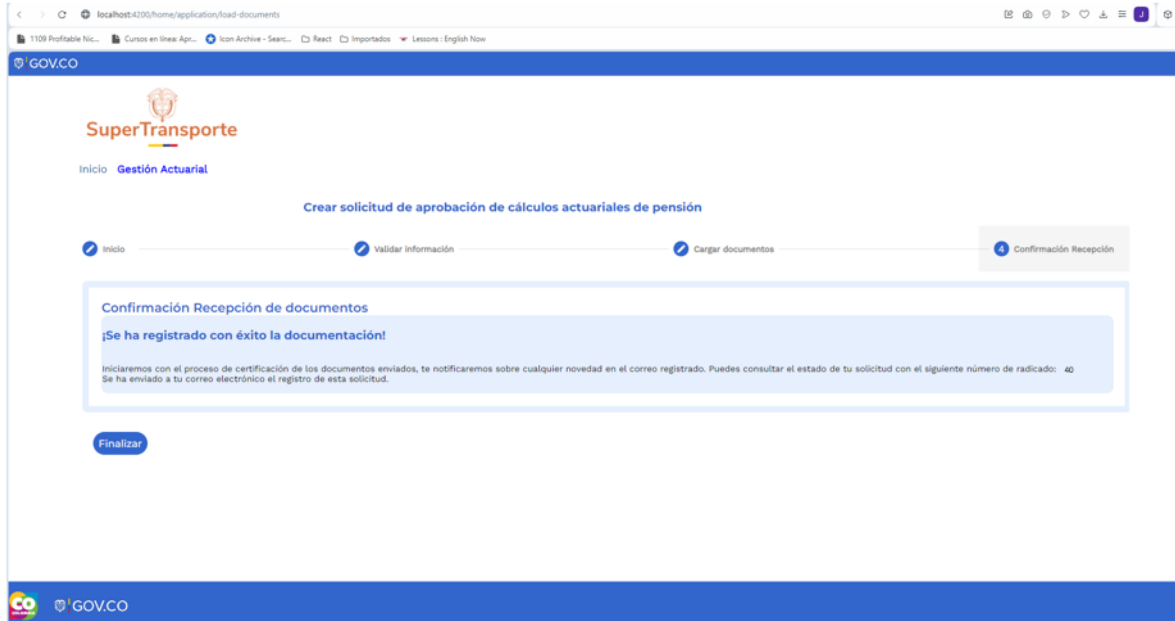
localhost:4200/home/application/load-documents

1109 Profitable Nic... Cursos en línea: Apr... Icon Archive - Searc... React Importados Lessons : English Now

GOV.CO

SuperTransporte

Inicio Gestión Actuarial

Crear solicitud de aprobación de cálculos actuariales de pensión

Inicio

Validar información

Cargar documentos

4 Confirmación Recepción

Confirmación Recepción de documentos

¡Se ha registrado con éxito la documentación!

Iniciaremos con el proceso de certificación de los documentos enviados, te notificaremos sobre cualquier novedad en el correo registrado. Puedes consultar el estado de tu solicitud con el siguiente número de radicado: 40
Se ha enviado a tu correo electrónico el registro de esta solicitud.

Finalizar

CO

GOV.CO